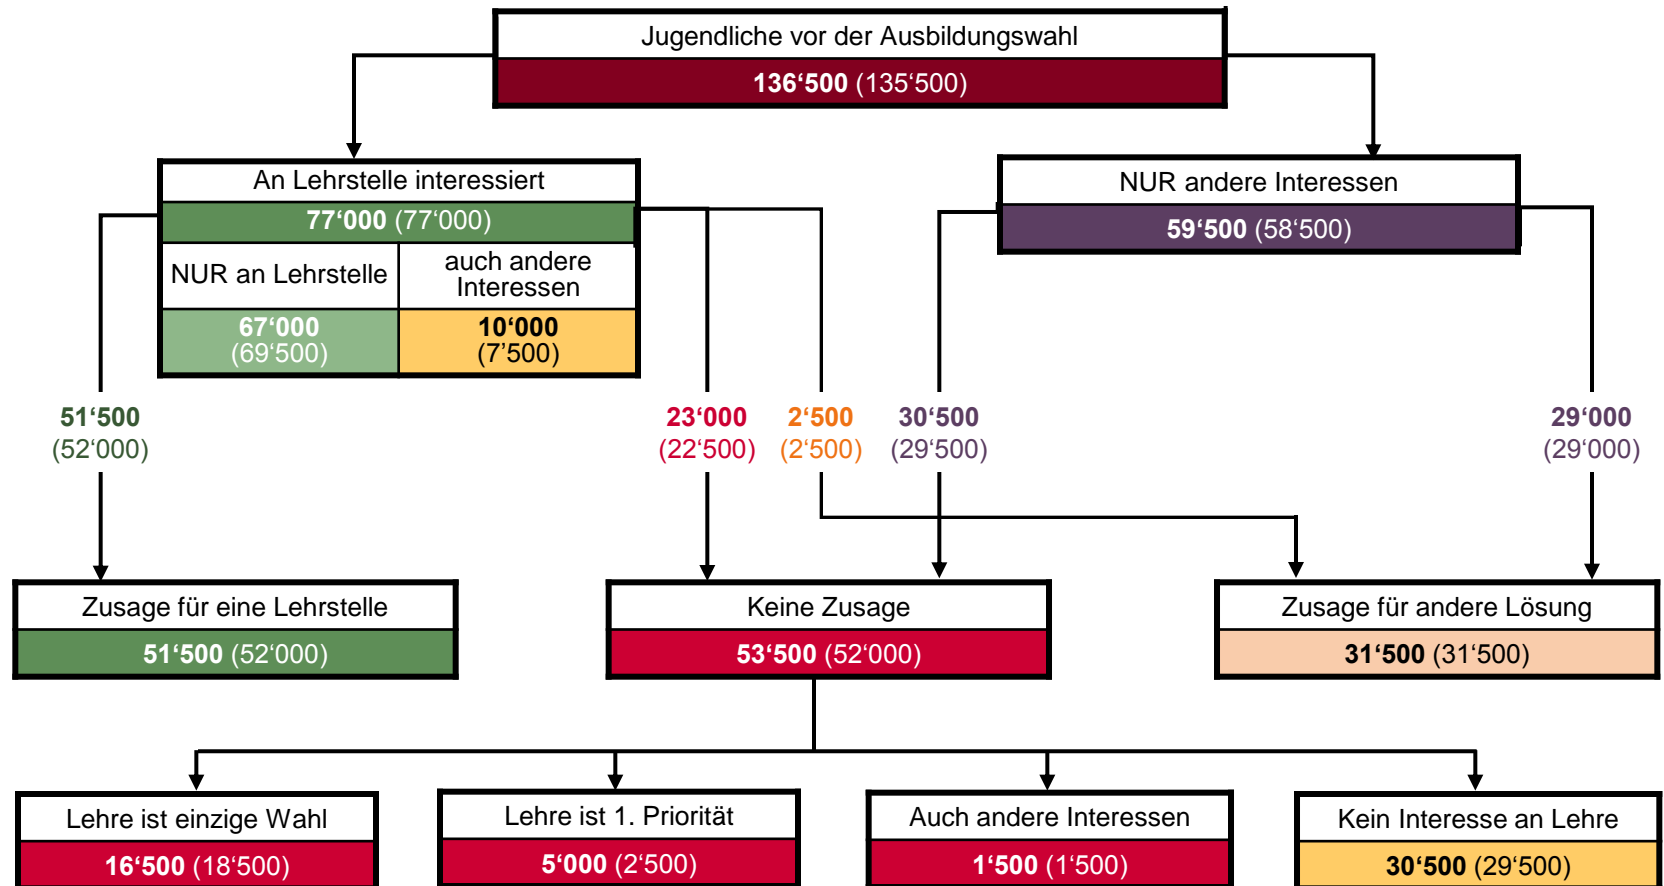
Jugendliche vor der Ausbildungswahl
**136‘500** (135‘500)

An Lehrstelle interessiert
**77‘000** (77‘000)

| NUR an Lehrstelle | auch andere Interessen |
|---|---|
| **67‘000** (69‘500) | **10‘000** (7’500) |

NUR andere Interessen
**59‘500** (58‘500)

**51‘500** (52‘000)

**23‘000** (22‘500)

**2‘500** (2‘500)

**30‘500** (29‘500)

**29‘000** (29‘000)

Zusage für eine Lehrstelle
**51‘500** (52‘000)

Keine Zusage
**53‘500** (52‘000)

Zusage für andere Lösung
**31‘500** (31‘500)

Lehre ist einzige Wahl
**16‘500** (18‘500)

Lehre ist 1. Priorität
**5‘000** (2‘500)

Auch andere Interessen
**1‘500** (1‘500)

Kein Interesse an Lehre
**30‘500** (29‘500)